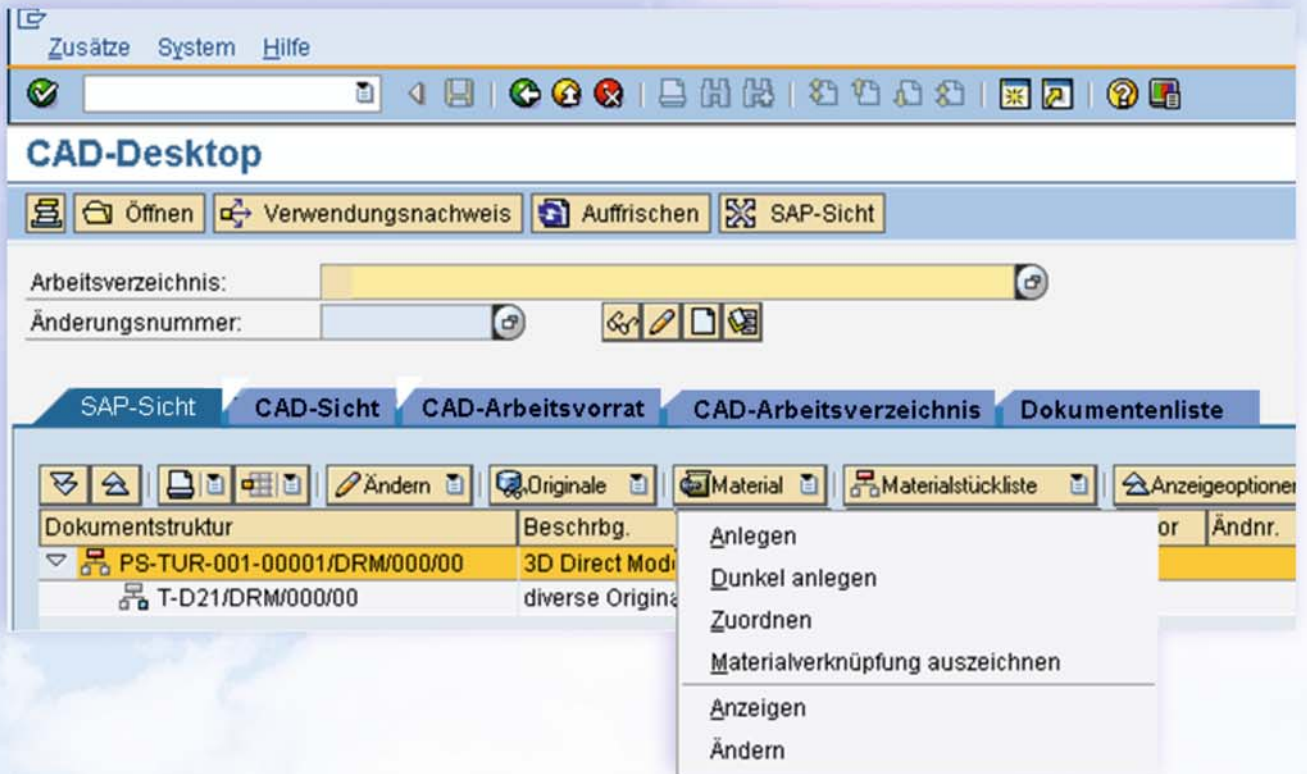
Zusätze System Hilfe

CAD-Desktop

Öffnen Verwendungsnachweis Auffrischen SAP-Sicht

Arbeitsverzeichnis:
Änderungsnummer:

SAP-Sicht CAD-Sicht CAD-Arbeitsvorrat CAD-Arbeitsverzeichnis Dokumentenliste

Ändern Originale Material Materialstückliste Anzeigeoptioner

| Dokumentstruktur | Beschrbg. | or | Ändnr. |
|---|---|---|---|
| PS-TUR-001-00001/DRM/000/00 | 3D Direct Mod | | |
| T-D21/DRM/000/00 | diverse Origina | | |

Anlegen
Dunkel anlegen
Zuordnen
Materialverknüpfung auszeichnen
Anzeigen
Ändern